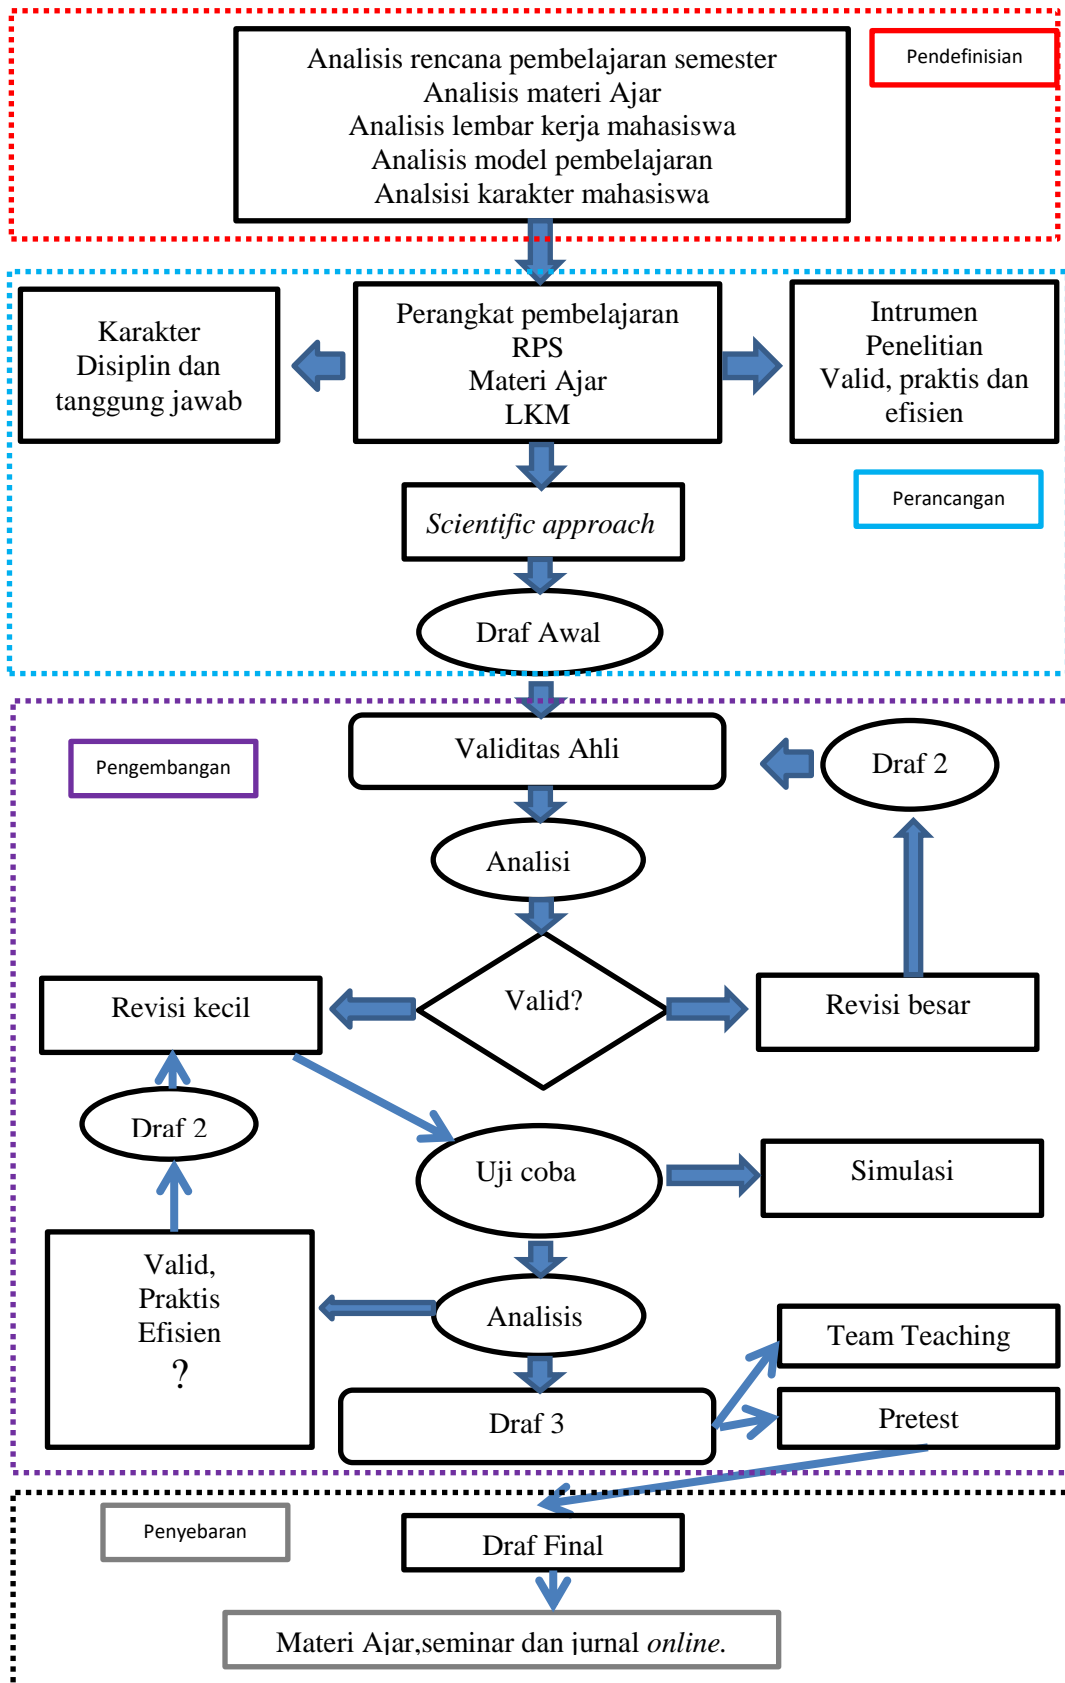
Analisis rencana pembelajaran semester
Analisis materi Ajar
Analisis lembar kerja mahasiswa
Analisis model pembelajaran
Analsisi karakter mahasiswa

Pendefinisian

Karakter Disiplin dan tanggung jawab

Perangkat pembelajaran
RPS
Materi Ajar
LKM

Intrumen Penelitian Valid, praktis dan efisien

Scientific approach

Perancangan

Draf Awal

Validitas Ahli

Draf 2

Pengembangan

Analisi

Valid?

Revisi kecil

Revisi besar

Draf 2

Uji coba

Simulasi

Valid, Praktis Efisien ?

Analisis

Team Teaching

Draf 3

Pretest

Penyebaran

Draf Final

Materi Ajar,seminar dan jurnal online.